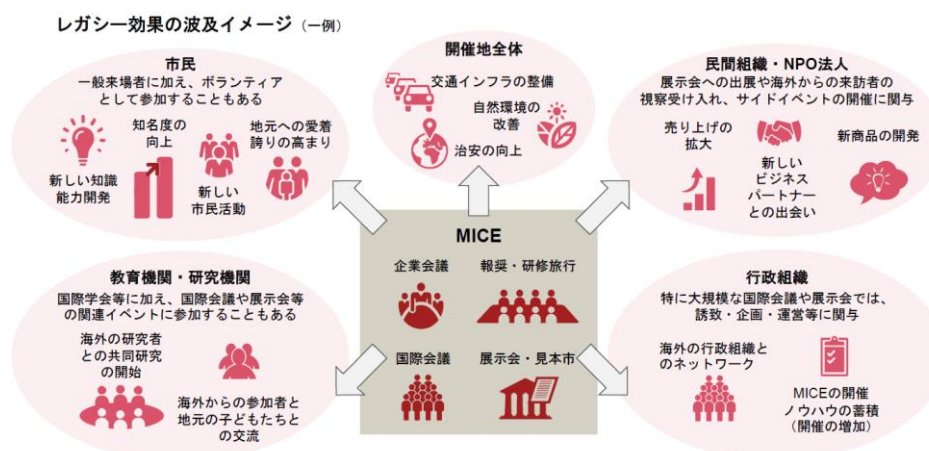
レガシー効果の波及イメージ（一例）

市民
一般来場者に加え、ボランティアとして参加することもある
新しい知識能力開発
知名度の向上
新しい市民活動
地元への愛着誇りの高まり

開催地全体
交通インフラの整備
自然環境の改善
治安の向上

民間組織・NPO法人
展示会への出展や海外からの来訪者の視察受け入れ、サイドイベントの開催に関与
売り上げの拡大
新しいビジネスパートナーとの出会い
新商品の開発

MICE
企業会議
報奨・研修旅行
国際会議
展示会・見本市

教育機関・研究機関
国際学会等に加え、国際会議や展示会等の関連イベントに参加することもある
海外の研究者との共同研究の開始
海外からの参加者と地元の子どもたちとの交流

行政組織
特に大規模な国際会議や展示会では、誘致・企画・運営等に関与
海外の行政組織とのネットワーク
MICEの開催ノウハウの蓄積（開催の増加）